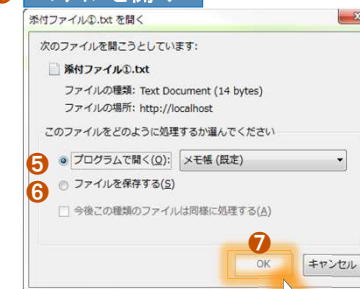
添付ファイル①.txt を開く

次のファイルを開こうとしています:

添付ファイル①.txt

ファイルの種類: Text Document (14 bytes)

ファイルの場所: http://localhost

このファイルをどのように処理するか選んでください

5 プログラムで開く(O): メモ帳 (既定)

6 ファイルを保存する(S)

今後この種類のファイルは同様に処理する(A)

7

OK キャンセル